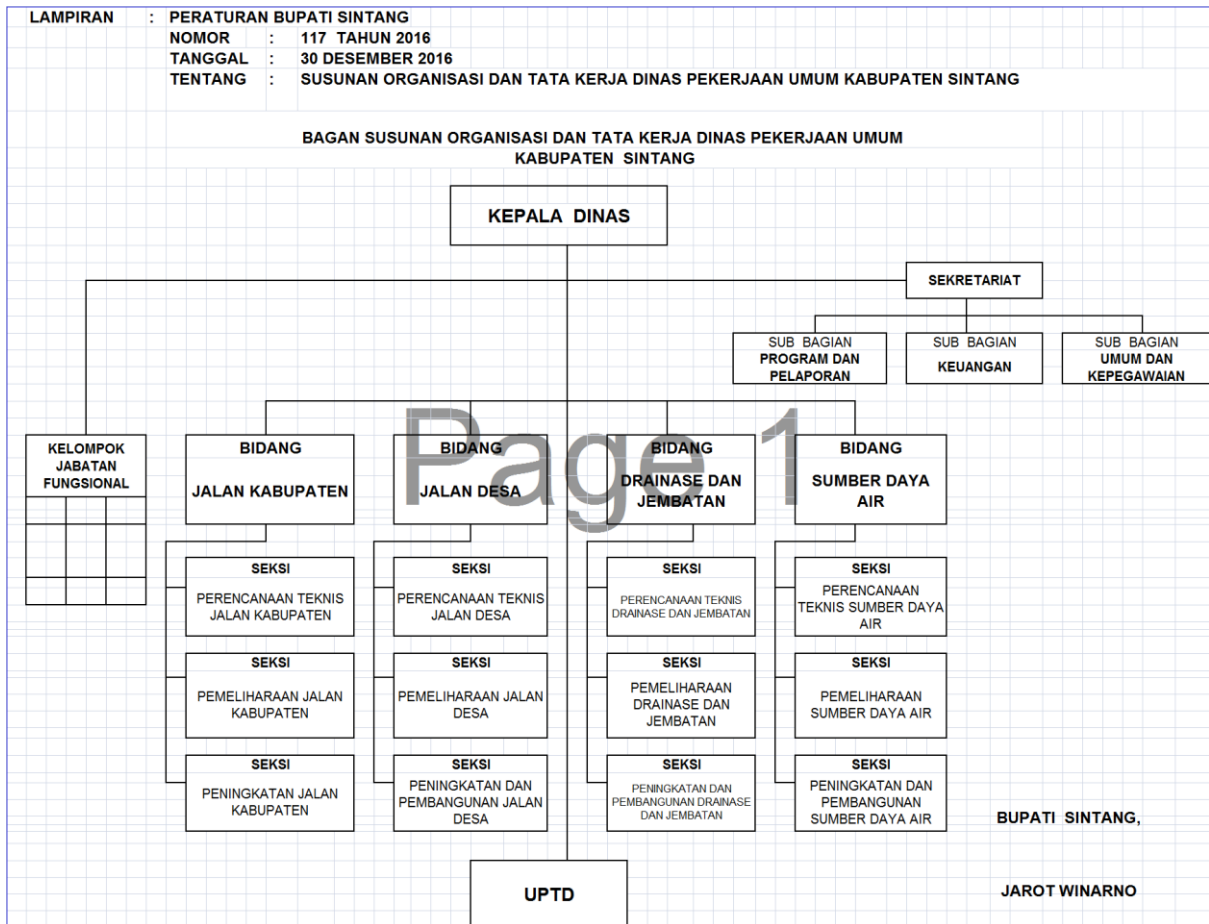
LAMPIRAN : PERATURAN BUPATI SINTANG
NOMOR : 117 TAHUN 2016
TANGGAL : 30 DESEMBER 2016
TENTANG : SUSUNAN ORGANISASI DAN TATA KERJA DINAS PEKERJAAN UMUM KABUPATEN SINTANG

BAGAN SUSUNAN ORGANISASI DAN TATA KERJA DINAS PEKERJAAN UMUM
KABUPATEN SINTANG

KEPALA DINAS

SEKRETARIAT

SUB BAGIAN PROGRAM DAN PELAPORAN

SUB BAGIAN KEUANGAN

SUB BAGIAN UMUM DAN KEPEGAWAIAN

KELOMPOK JABATAN FUNGSIONAL

Page 1

BIDANG JALAN KABUPATEN

BIDANG JALAN DESA

BIDANG DRAINASE DAN JEMBATAN

BIDANG SUMBER DAYA AIR

SEKSI PERENCANAAN TEKNIS JALAN KABUPATEN

SEKSI PEMELIHARAAN JALAN KABUPATEN

SEKSI PENINGKATAN JALAN KABUPATEN

SEKSI PERENCANAAN TEKNIS JALAN DESA

SEKSI PEMELIHARAAN JALAN DESA

SEKSI PENINGKATAN DAN PEMBANGUNAN JALAN DESA

SEKSI PERENCANAAN TEKNIS DRAINASE DAN JEMBATAN

SEKSI PEMELIHARAAN DRAINASE DAN JEMBATAN

SEKSI PENINGKATAN DAN PEMBANGUNAN DRAINASE DAN JEMBATAN

SEKSI PERENCANAAN TEKNIS SUMBER DAYA AIR

SEKSI PEMELIHARAAN SUMBER DAYA AIR

SEKSI PENINGKATAN DAN PEMBANGUNAN SUMBER DAYA AIR

BUPATI SINTANG,

UPTD

JAROT WINARNO